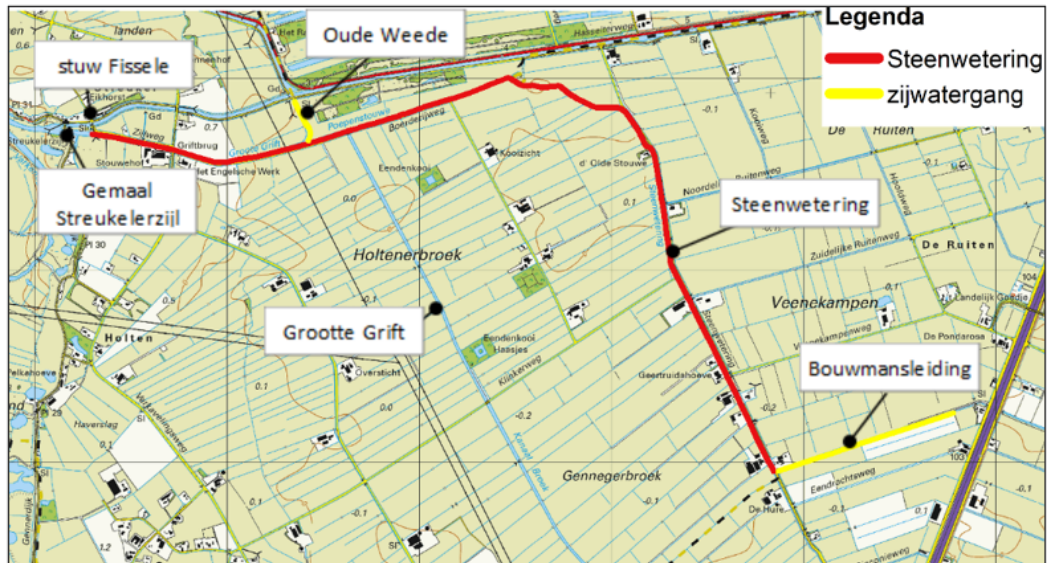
Legenda
Steenwetering
zijwatergang

Oude Weede
stuw Fissele
Gemaal Streukelerzijl
Steenwetering
Grootte Grift
Bouwmansleiding

landen
Het Rot
Hasseltenweg
Eishorst
Zijweg
Griftbrug
Stouwehof
Het Engelsche Werk
Groote Grift
Poepenstouwe
Boerdijkweg
Eendenkooi
Koolzicht
d' Olde Stouwe
Noordelijke Ruitenweg
Zuidelijke Ruitenweg
De Ruiten
De Ruiten
Veenekampen
Veenekampenweg
De Pondarosa
Landelijk Goedje
Holtenerbroek
Holten
Eendenkooi Haasjes
Overzicht
Klinkerweg
Geertruidahoeve
Velkahoeve
Haverslag
Gennegerbroek
Eendrachtsweg
De Hure
Kanaal
Steenwetering
PI 30
PI 31
0.7
0.0
0.1
-0.1
-0.2
0.5
0.1
1.2
0.0
-0.2
-0.1
103
104